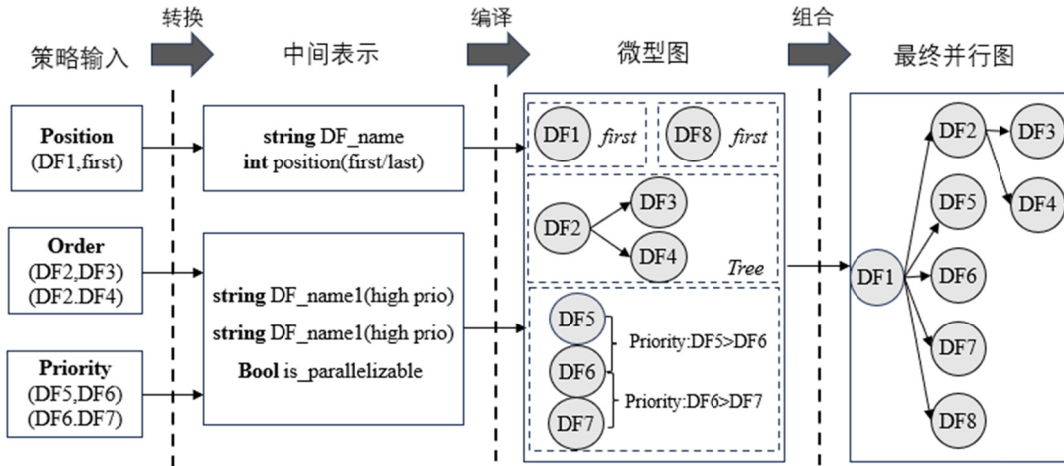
转换

编译

组合

策略输入

中间表示

微型图

最终并行图

**Position**
(DF1,first)

**Order**
(DF2,DF3)
(DF2.DF4)

**Priority**
(DF5,DF6)
(DF6.DF7)

**string** DF_name
**int** position(first/last)

**string** DF_name1(high prio)
**string** DF_name1(high prio)
**Bool** is_parallelizable

DF1 *first*

DF8 *first*

DF2

DF3

DF4

*Tree*

DF5

DF6

DF7

Priority:DF5>DF6

Priority:DF6>DF7

DF1

DF2

DF3

DF4

DF5

DF6

DF7

DF8